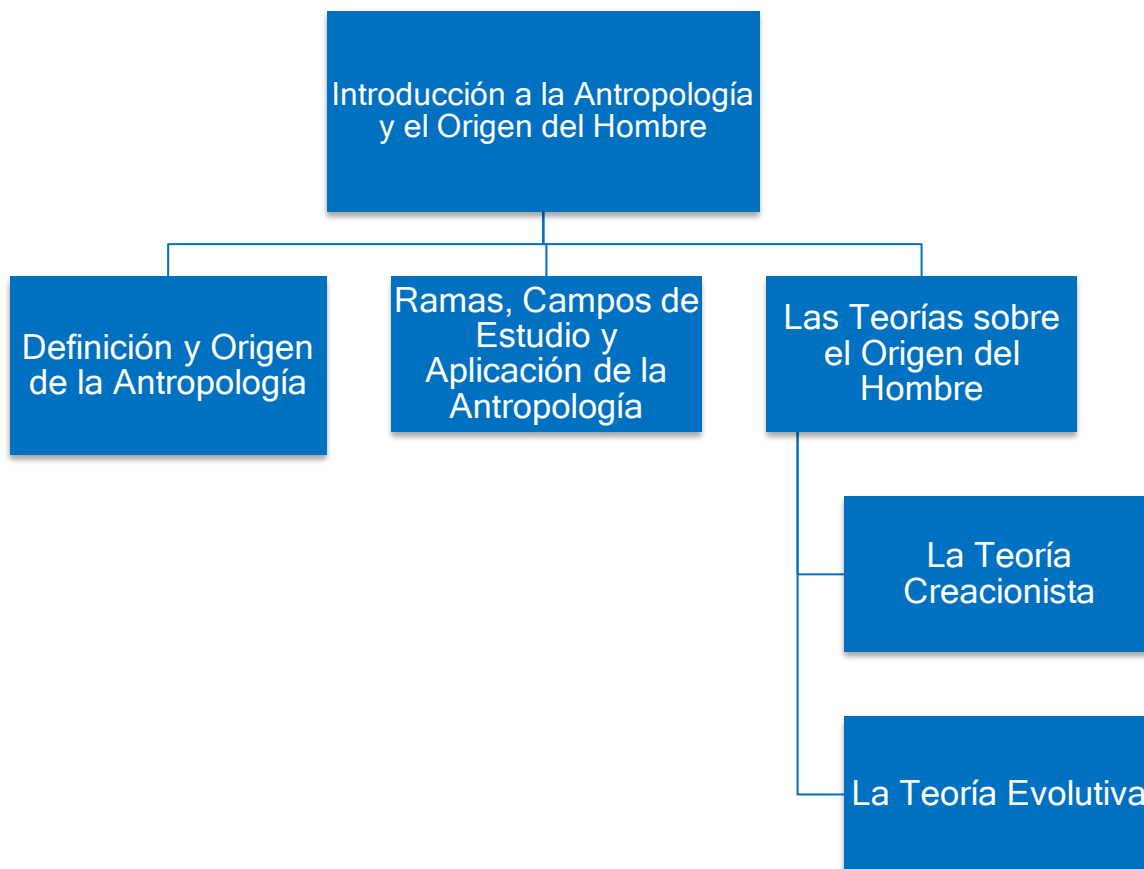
Introducción a la Antropología y el Origen del Hombre

Definición y Origen de la Antropología

Ramas, Campos de Estudio y Aplicación de la Antropología

Las Teorías sobre el Origen del Hombre

La Teoría Creacionista

La Teoría Evolutiva